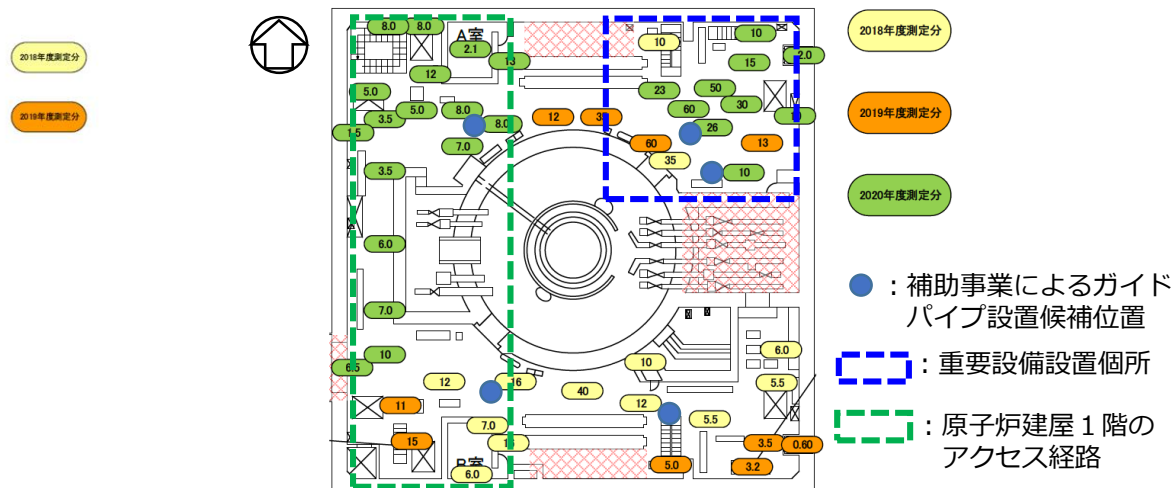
2018年度測定分

2019年度測定分

A室

8.0 8.0 2.1 13 12 5.0 3.5 5.0 8.0 8.0 1.5 7.0 3.5 6.0 7.0 10 6.5 11 15 12 3 60 35 10 15 2.0 23 50 60 30 26 13 10

B室

6.0 16 7.0 13 12 40 10 12 5.5 5.0 3.5 3.2 0.60 6.0 5.5

2018年度測定分

2019年度測定分

2020年度測定分

：補助事業によるガイドパイプ設置候補位置

：重要設備設置個所

：原子炉建屋１階のアクセス経路